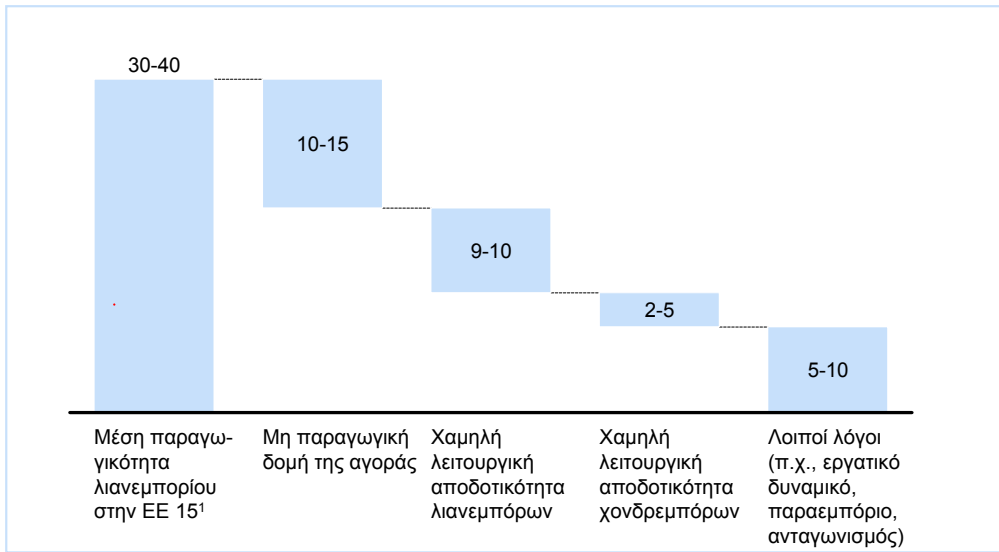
30-40

10-15

9-10

2-5

5-10

Μέση παραγωγικότητα λιανεμπορίου στην ΕΕ 15$^1$

Μη παραγωγική δομή της αγοράς

Χαμηλή λειτουργική αποδοτικότητα λιανεμπόρων

Χαμηλή λειτουργική αποδοτικότητα χονδρεμπόρων

Λοιποί λόγοι (π.χ., εργατικό δυναμικό, παραεμπόριο, ανταγωνισμός)